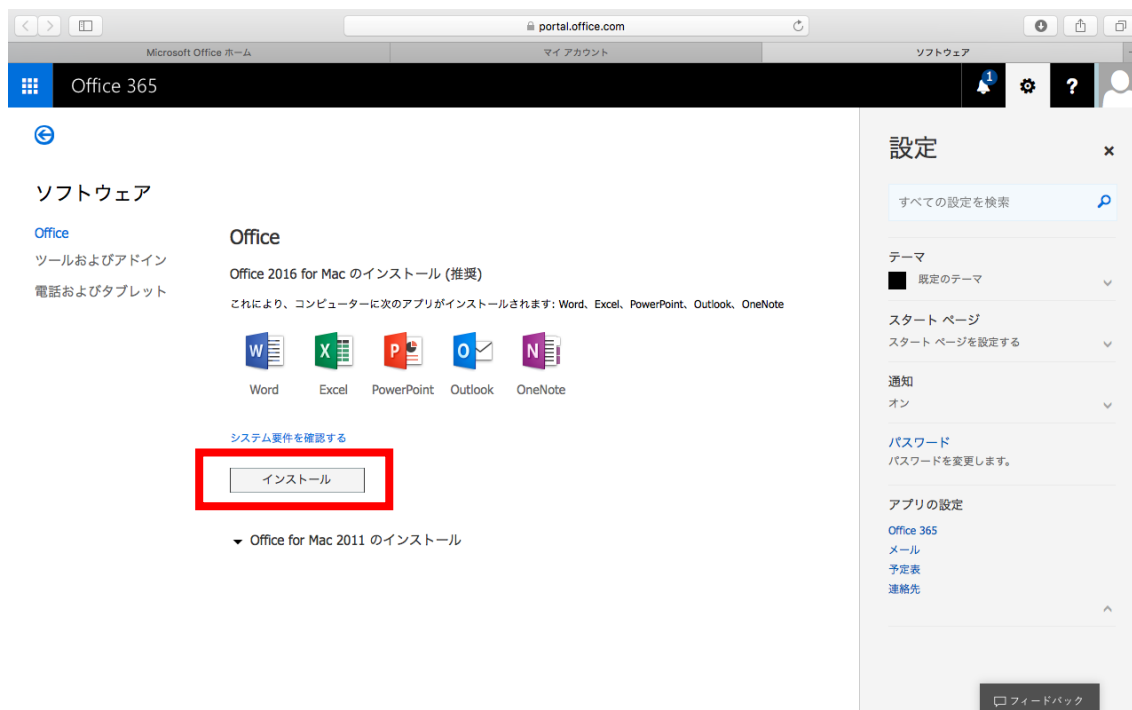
portal.office.com

Microsoft Office ホーム | マイ アカウント | ソフトウェア

Office 365

1

?

ソフトウェア

Office
ツールおよびアドイン
電話およびタブレット

Office

Office 2016 for Mac のインストール (推奨)

これにより、コンピューターに次のアプリがインストールされます: Word、Excel、PowerPoint、Outlook、OneNote

Word Excel PowerPoint Outlook OneNote

システム要件を確認する

インストール

Office for Mac 2011 のインストール

設定

×

すべての設定を検索

テーマ
既定のテーマ

スタート ページ
スタート ページを設定する

通知
オン

パスワード
パスワードを変更します。

アプリの設定
Office 365
メール
予定表
連絡先

フィードバック